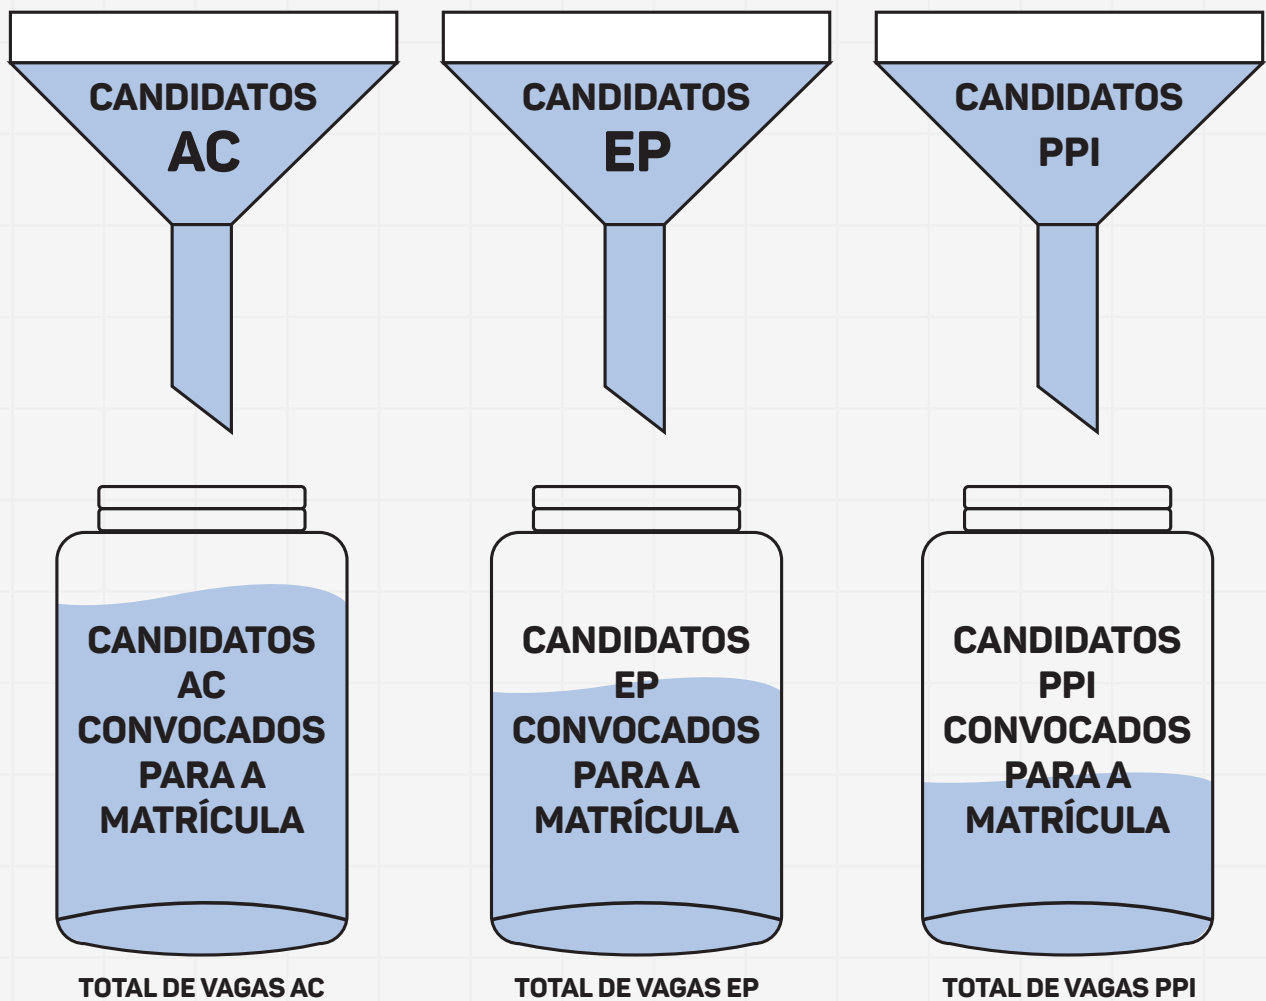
CANDIDATOS
AC

CANDIDATOS
EP

CANDIDATOS
PPI

CANDIDATOS AC CONVOCADOS PARA A MATRÍCULA

CANDIDATOS EP CONVOCADOS PARA A MATRÍCULA

CANDIDATOS PPI CONVOCADOS PARA A MATRÍCULA

TOTAL DE VAGAS AC

TOTAL DE VAGAS EP

TOTAL DE VAGAS PPI